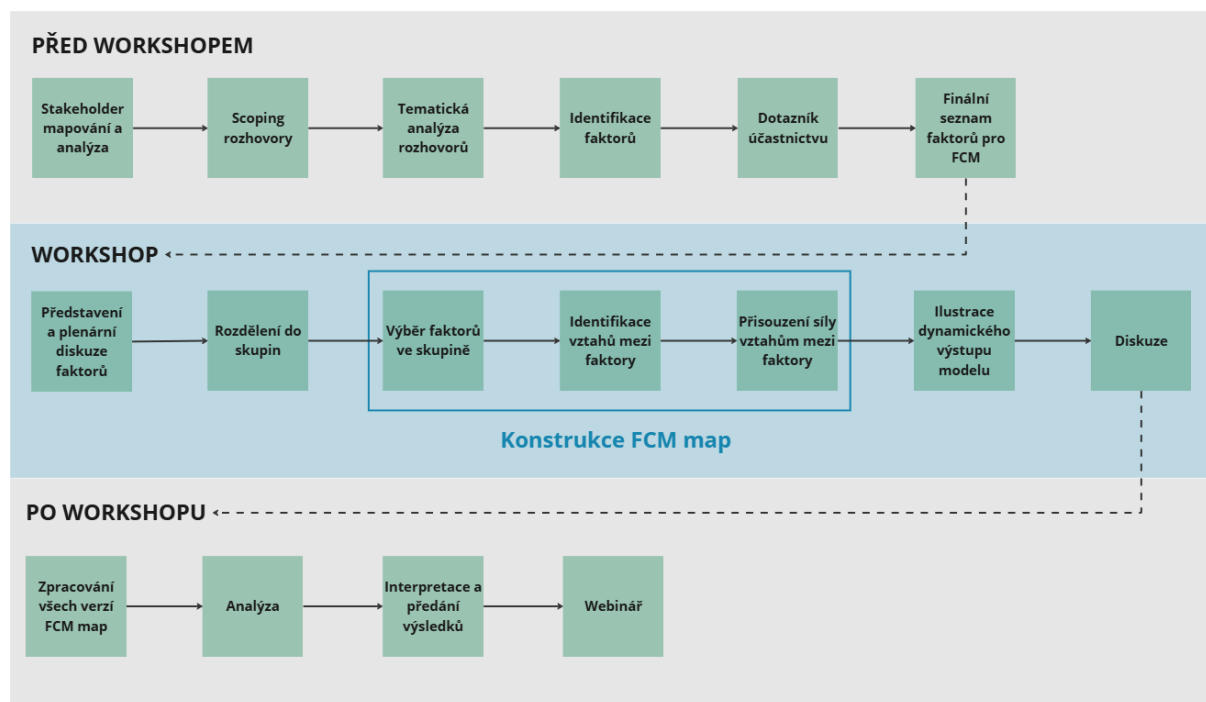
PŘED WORKSHOPEM

Stakeholder mapování a analýza

Scoping rozhovory

Tematická analýza rozhovorů

Identifikace faktorů

Dotazník účastnictvu

Finální seznam faktorů pro FCM

WORKSHOP

Představení a plenární diskuze faktorů

Rozdělení do skupin

Výběr faktorů ve skupině

Identifikace vztahů mezi faktory

Přisouzení síly vztahům mezi faktory

Ilustrace dynamického výstupu modelu

Diskuze

Konstrukce FCM map

PO WORKSHOPU

Zpracování všech verzí FCM map

Analýza

Interpretace a předání výsledků

Webinář